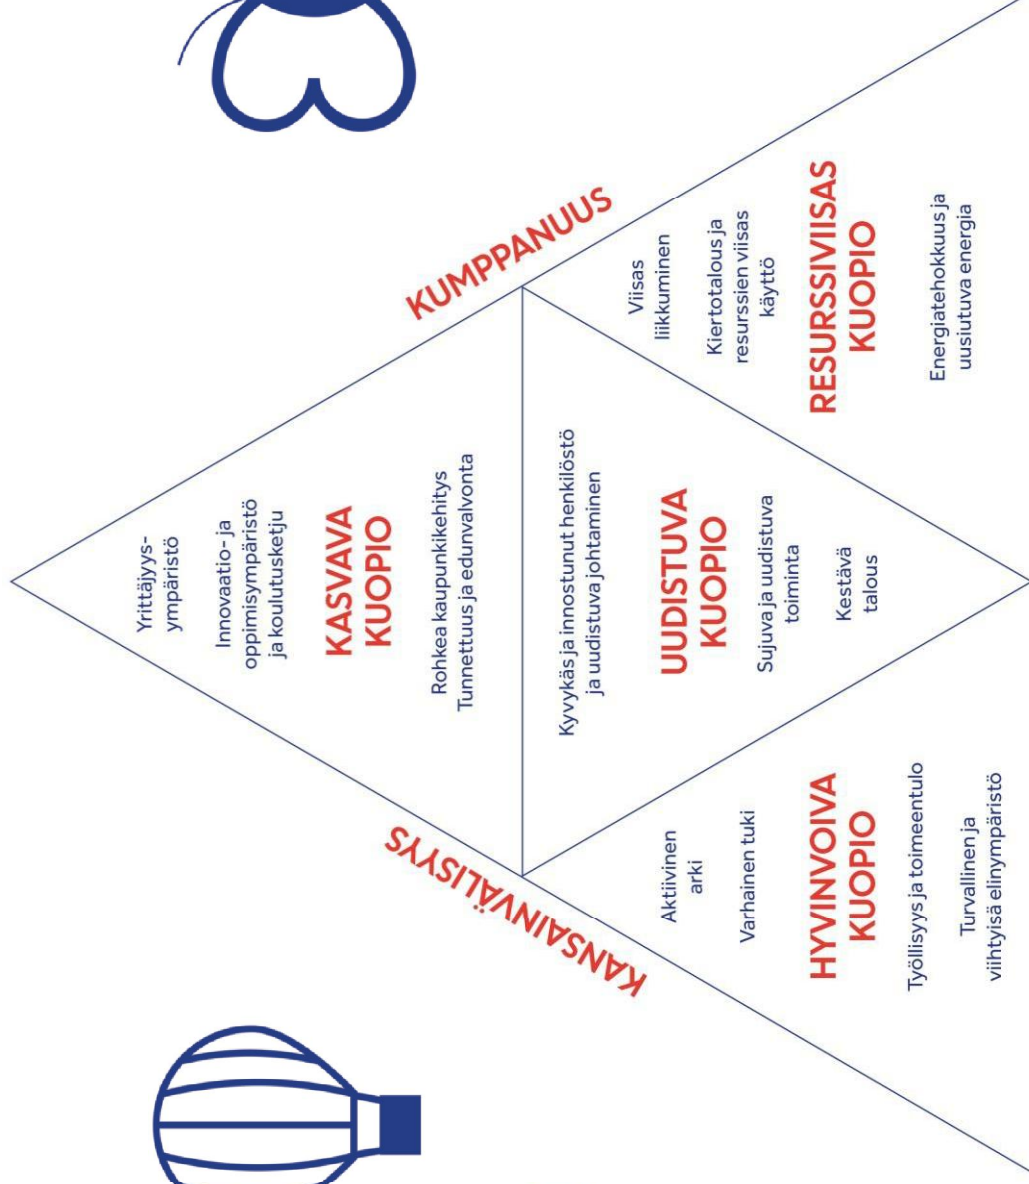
KUMPPANUUS

KANSAINVÄLISYYS

Yrittäjyysympäristö

Innovaatio- ja oppimisympäristö ja koulutusketju

KASVAVA KUOPIO

Rohkea kaupunkikehitys
Tunnettuus ja edunvalvonta

Kyvykäs ja innostunut henkilöstö ja uudistuva johtaminen

UUDISTUVA KUOPIO

Sujuva ja uudistuva toiminta

Kestävä talous

Viisas liikkuminen

Kiertotalous ja resurssien viisas käyttö

RESURSSIVIISAS KUOPIO

Energiatehokkuus ja uusiutuva energia

Aktiivinen arki

Varhainen tuki

HYVINVOIVA KUOPIO

Työllisyys ja toimeentulo

Turvallinen ja viihtyisä elinympäristö